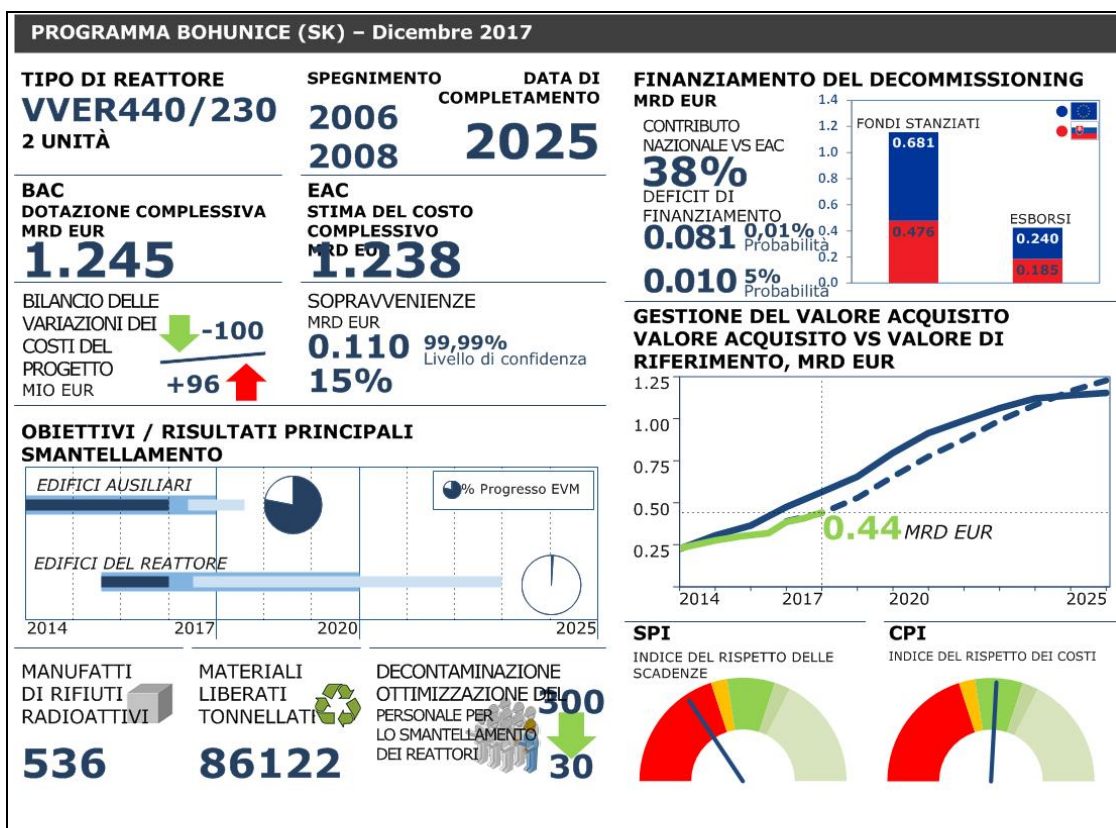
PROGRAMMA BOHUNICE (SK) – Dicembre 2017

TIPO DI REATTORE
VVER440/230
2 UNITÀ

SPEGNIMENTO
2006
2008

DATA DI COMPLETAMENTO
2025

BAC
DOTAZIONE COMPLESSIVA
MRD EUR
1.245

EAC
STIMA DEL COSTO COMPLESSIVO
MRD EUR
1.238

BILANCIO DELLE VARIAZIONI DEI COSTI DEL PROGETTO
MIO EUR
-100
+96

SOPRAVVENIENZE
MRD EUR
0.110
99,99%
Livello di confidenza
15%

FINANZIAMENTO DEL DECOMMISSIONING
MRD EUR
CONTRIBUTO NAZIONALE VS EAC
38%
DEFICIT DI FINANZIAMENTO
0.081 0,01%
Probabilità
0.010 5%
Probabilità

1.4
1.2
1.0
0.8
0.6
0.4
0.2
0.0
FONDI STANZIATI
0.681
0.476
ESBORSI
0.240
0.185

GESTIONE DEL VALORE ACQUISITO
VALORE ACQUISITO VS VALORE DI RIFERIMENTO, MRD EUR
1.25
1.00
0.75
0.50
0.25
0.44 MRD EUR
2014
2017
2020
2025

OBIETTIVI / RISULTATI PRINCIPALI
SMANTELLAMENTO
EDIFICI AUSILIARI
% Progresso EVM
EDIFICI DEL REATTORE
2014
2017
2020
2025

MANUFATTI DI RIFIUTI RADIOATTIVI
536

MATERIALI LIBERATI TONNELLATE
86122

DECONTAMINAZIONE
OTTIMIZZAZIONE DEL PERSONALE PER LO SMANTELLAMENTO DEI REATTORI
300
30

SPI
INDICE DEL RISPETTO DELLE SCADENZE

CPI
INDICE DEL RISPETTO DEI COSTI